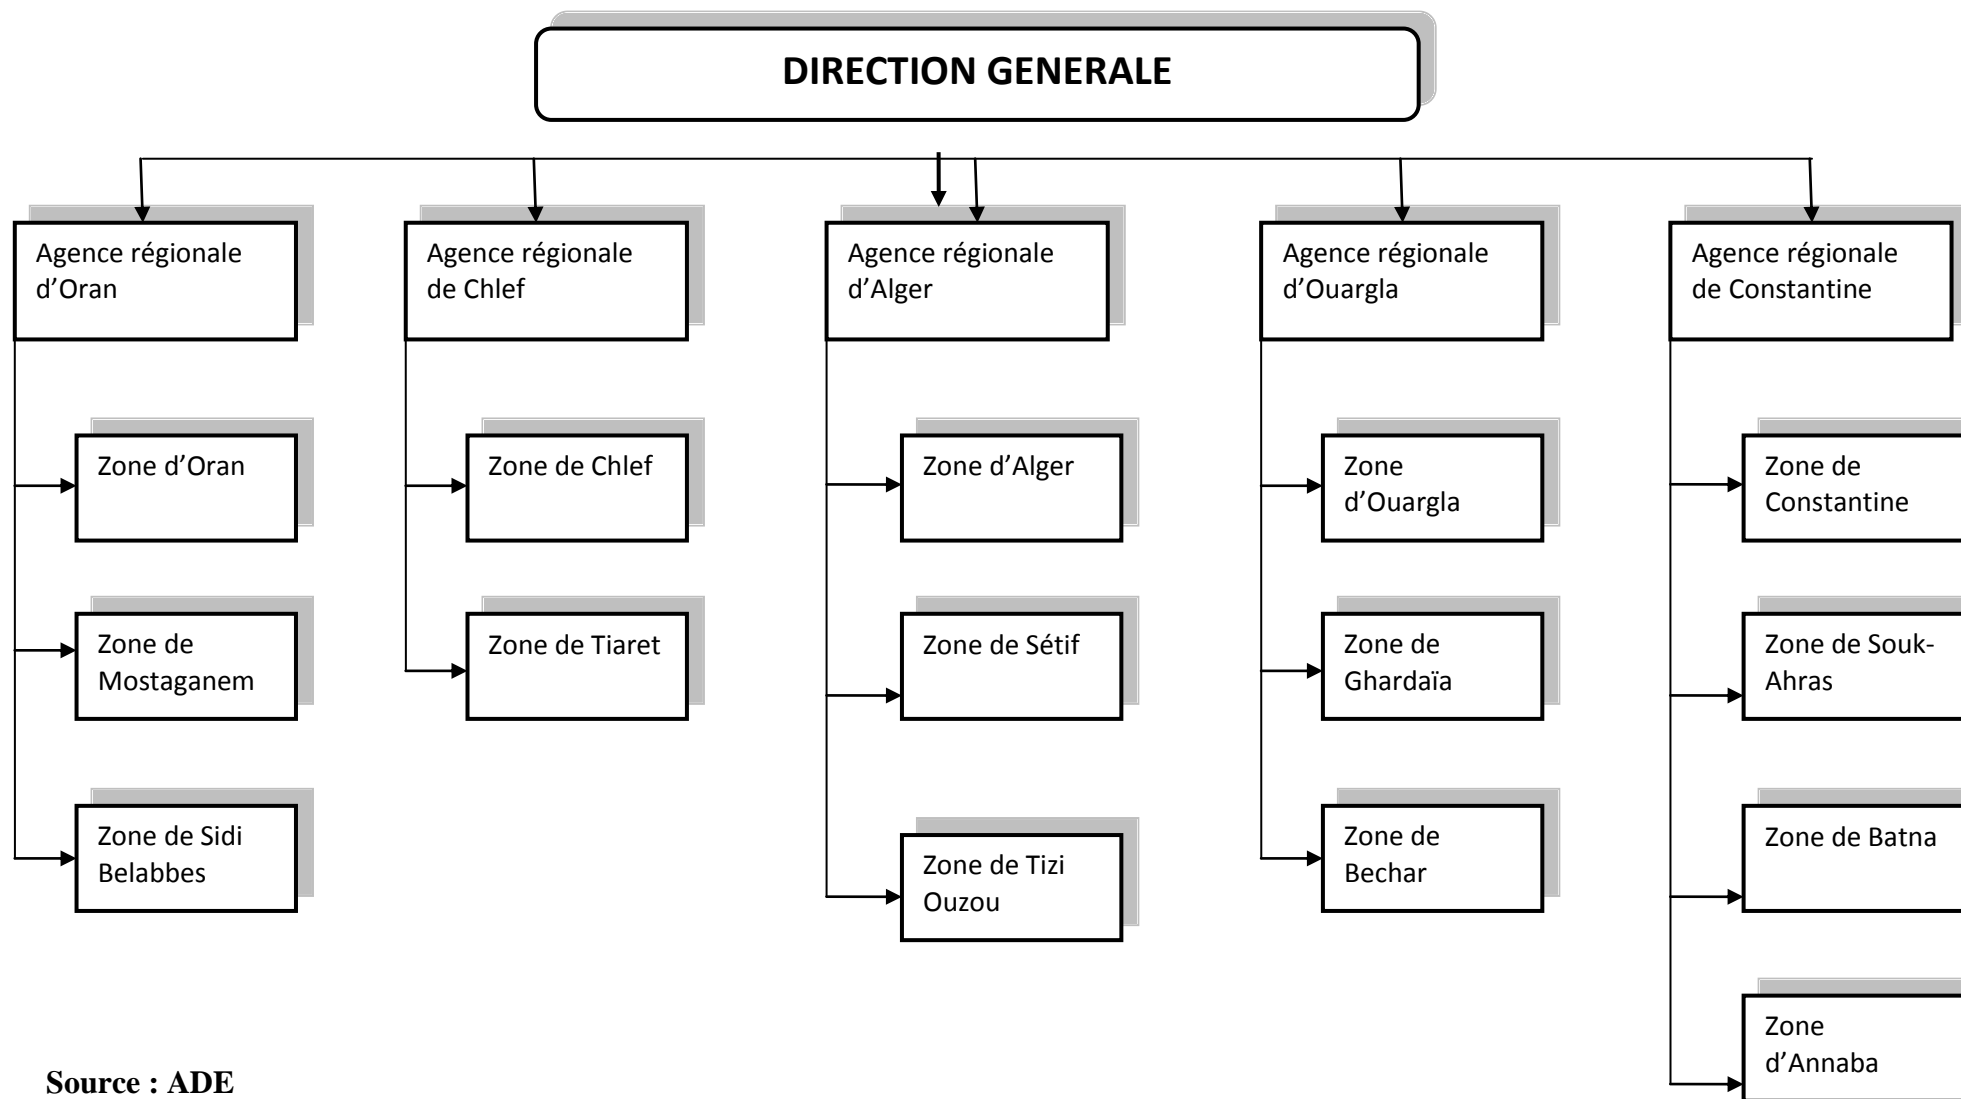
DIRECTION GENERALE

Agence régionale d'Oran

Zone d'Oran

Zone de Mostaganem

Zone de Sidi Belabbes

Agence régionale de Chlef

Zone de Chlef

Zone de Tiaret

Agence régionale d'Alger

Zone d'Alger

Zone de Sétif

Zone de Tizi Ouzou

Agence régionale d'Ouargla

Zone d'Ouargla

Zone de Ghardaïa

Zone de Bechar

Agence régionale de Constantine

Zone de Constantine

Zone de Souk-Ahras

Zone de Batna

Zone d'Annaba

Source : ADE